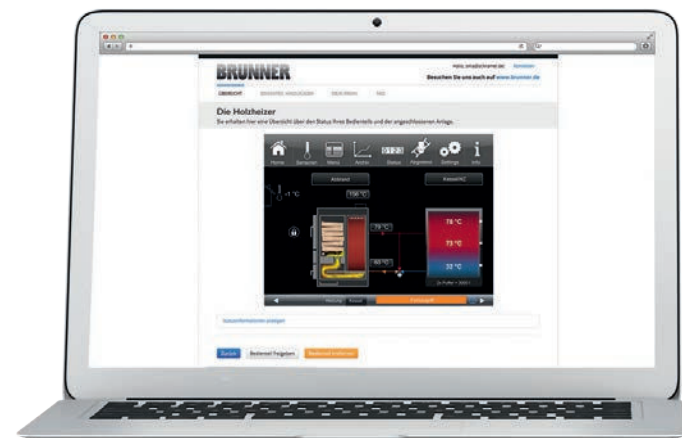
BRUNNER

Besuchen Sie uns auch auf www.brunner.de

ÜBERSICHT

Die Holzheizer

Sie erhalten hier eine Übersicht über den Status Ihres Bedienteils und der angeschlossenen Anlage.

Home

Menü

Status

Favoriten

Settings

Info

Abbrand

Kessel/HC

106 °C

-1 °C

79 °C

60 °C

76 °C

73 °C

32 °C

Zurück

Bedienteil freigeben

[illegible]